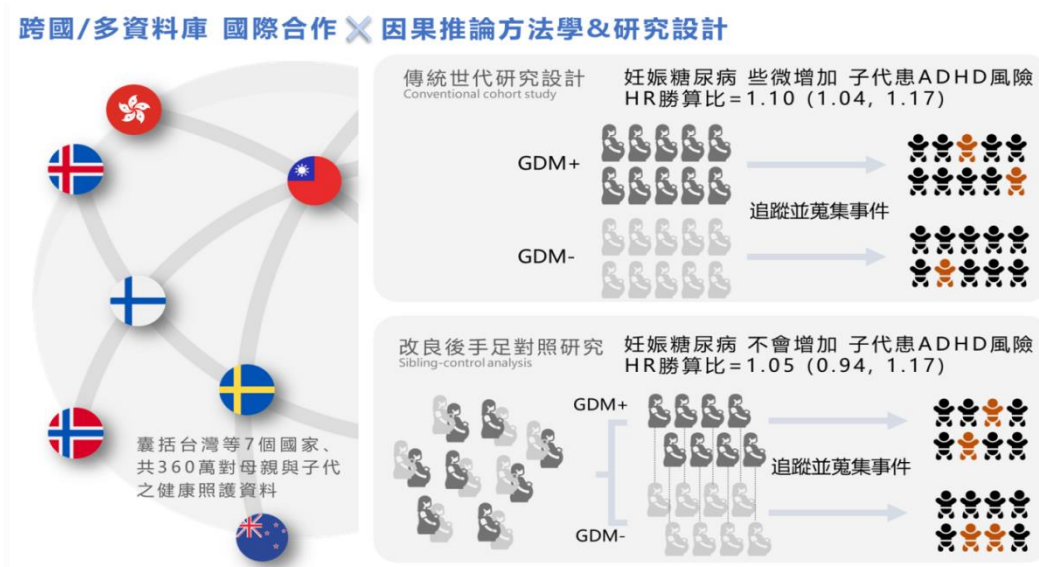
跨國/多資料庫 國際合作 ✕ 因果推論方法學&研究設計

囊括台灣等7個國家、共360萬對母親與子代之健康照護資料

傳統世代研究設計
Conventional cohort study

妊娠糖尿病 些微增加 子代患ADHD風險
HR勝算比=1.10 (1.04, 1.17)

GDM+

GDM-

追蹤並蒐集事件

改良後手足對照研究
Sibling-control analysis

妊娠糖尿病 不會增加 子代患ADHD風險
HR勝算比=1.05 (0.94, 1.17)

GDM+

GDM-

追蹤並蒐集事件